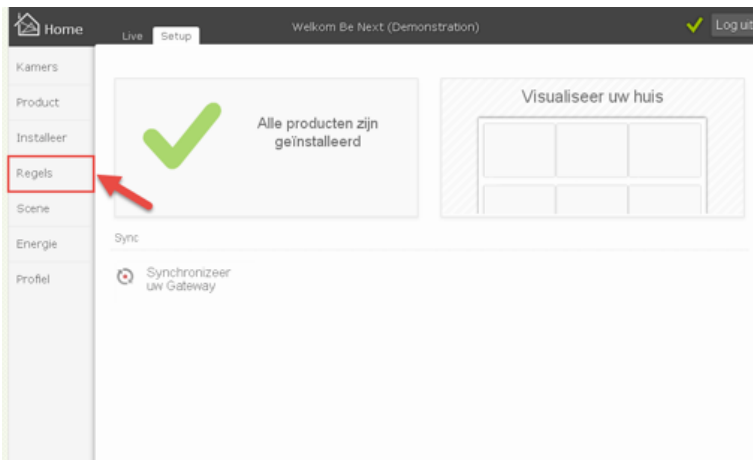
Home

Live Setup

Welkom Be Next (Demonstration)

Log uit

Kamers

Product

Installeer

Regels

Scene

Energie

Profiel

Alle producten zijn geïnstalleerd

Visualiseer uw huis

Sync

Synchronizeer uw Gateway